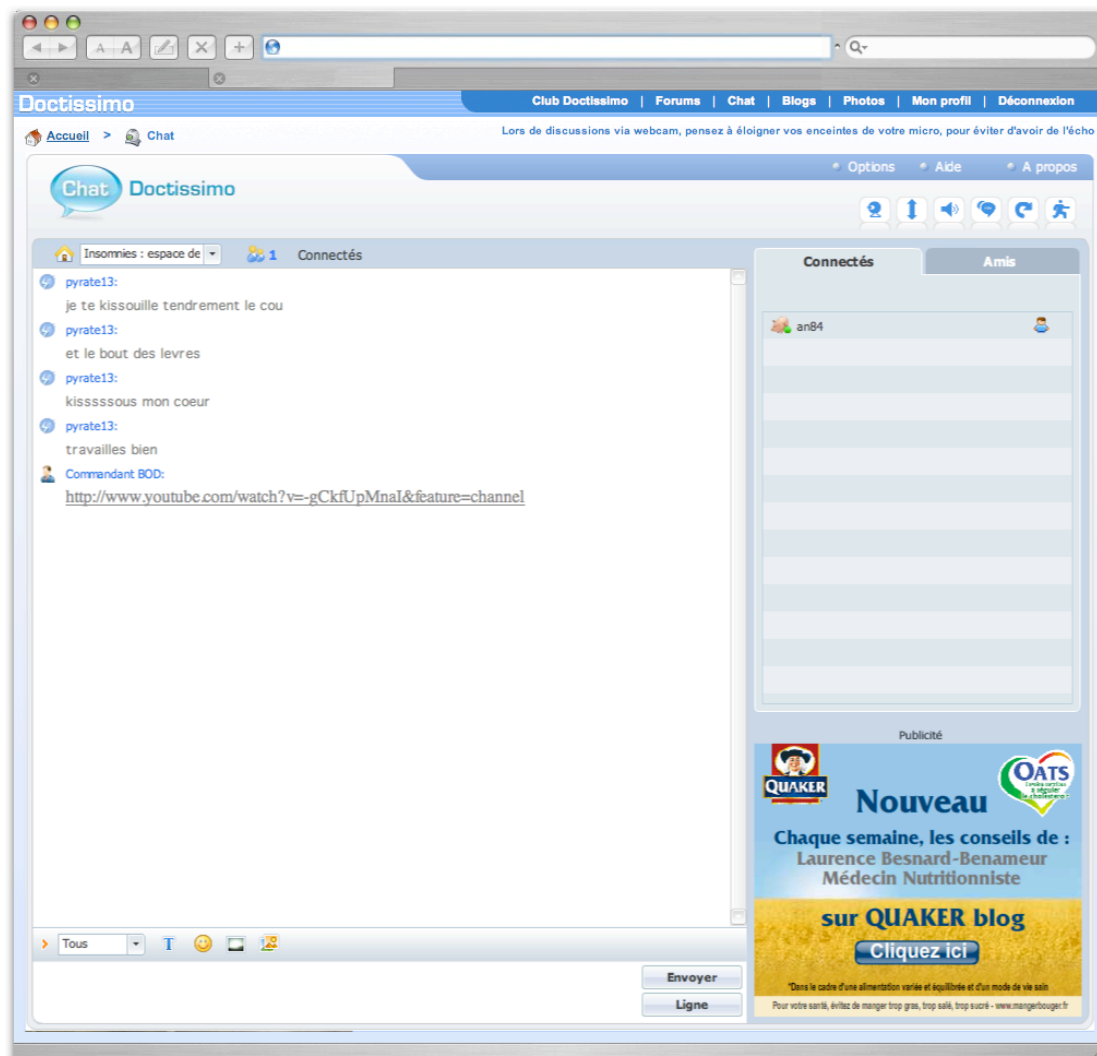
Doctissimo

Club Doctissimo | Forums | Chat | Blogs | Photos | Mon profil | Déconnexion

Accueil > Chat

Lors de discussions via webcam, pensez à éloigner vos enceintes de votre micro, pour éviter d'avoir de l'écho

Chat Doctissimo

Options Aide A propos

Insomnies : espace de 1 Connectés

pyrate13:
je te kissouille tendrement le cou
pyrate13:
et le bout des levres
pyrate13:
kissssous mon coeur
pyrate13:
travailles bien
Commandant BOD:
http://www.youtube.com/watch?v=-gCkfUpMnaI&feature=channel

Tous

Envoyer
Ligne

Connectés Amis

an84

Publicité

QUAKER
OATS
Nouveau
Chaque semaine, les conseils de :
Laurence Besnard-Benameur
Médecin Nutritionniste
sur QUAKER blog
Cliquez ici
*Dans le cadre d'une alimentation variée et équilibrée et d'un mode de vie sain
Pour votre santé, évitez de manger trop gras, trop salé, trop sucré - www.mangerbouger.fr